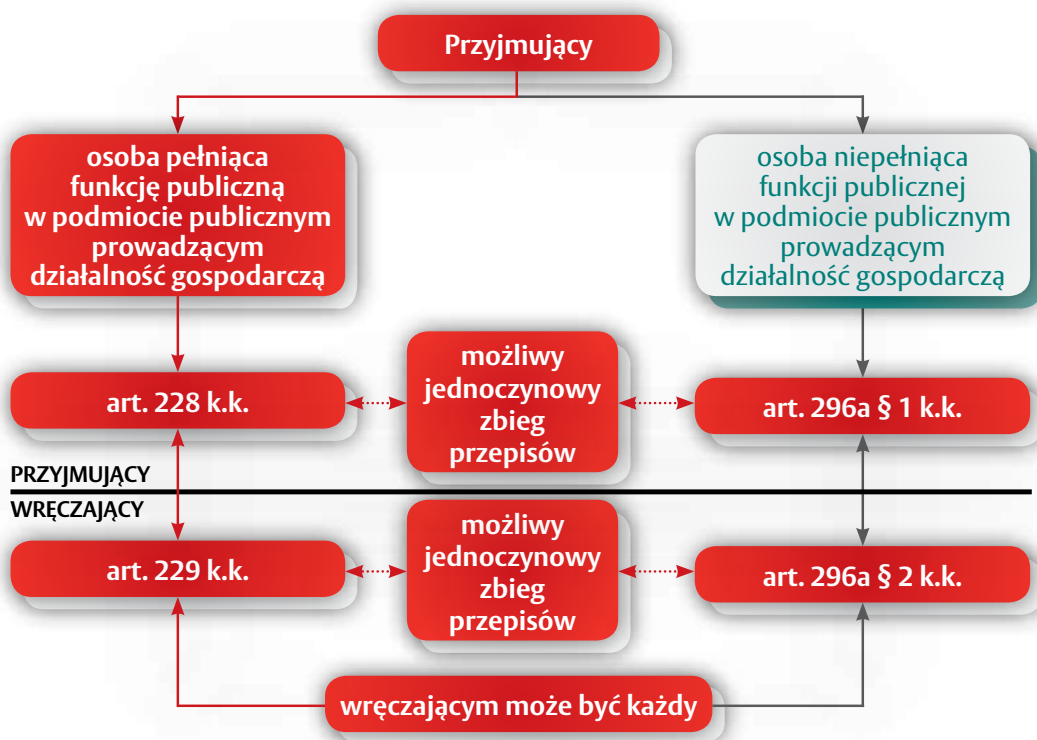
Przyjmujący

osoba pełniąca funkcję publiczną w podmiocie publicznym prowadzącym działalność gospodarczą

osoba niepełniąca funkcji publicznej w podmiocie publicznym prowadzącym działalność gospodarczą

art. 228 k.k.

możliwy jednoczynowy zbieg przepisów

art. 296a § 1 k.k.

PRZYJMUJĄCY

WRĘCZAJĄCY

art. 229 k.k.

możliwy jednoczynowy zbieg przepisów

art. 296a § 2 k.k.

wręczającym może być każdy